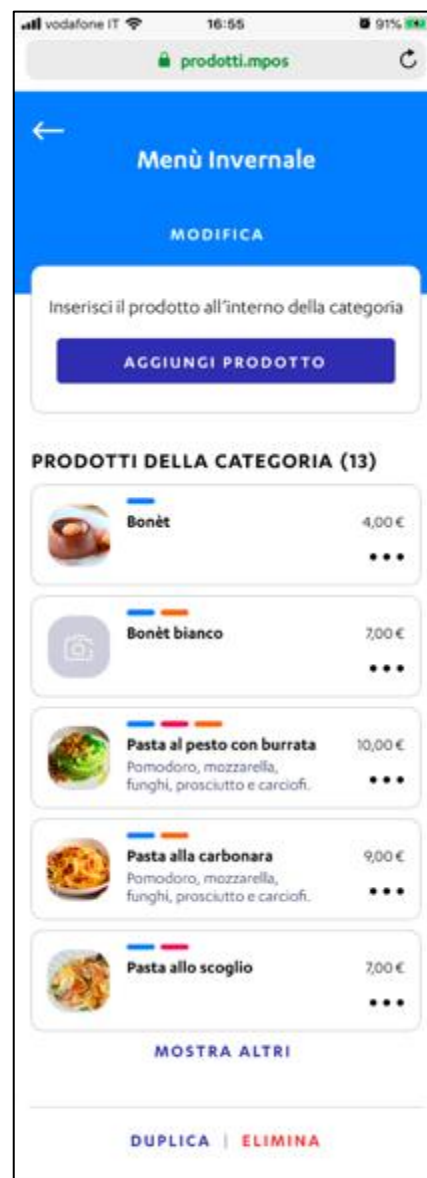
vodafone IT 16:55 91%

prodotti.mpos

←

Menù Invernale

MODIFICA

Inserisci il prodotto all'interno della categoria

AGGIUNGI PRODOTTO

PRODOTTI DELLA CATEGORIA (13)

Bonèt 4,00 €

Bonèt bianco 7,00 €

Pasta al pesto con burrata 10,00 €
Pomodoro, mozzarella, funghi, prosciutto e carciofi.

Pasta alla carbonara 9,00 €
Pomodoro, mozzarella, funghi, prosciutto e carciofi.

Pasta allo scoglio 7,00 €

MOSTRA ALTRI

DUPLICA | ELIMINA